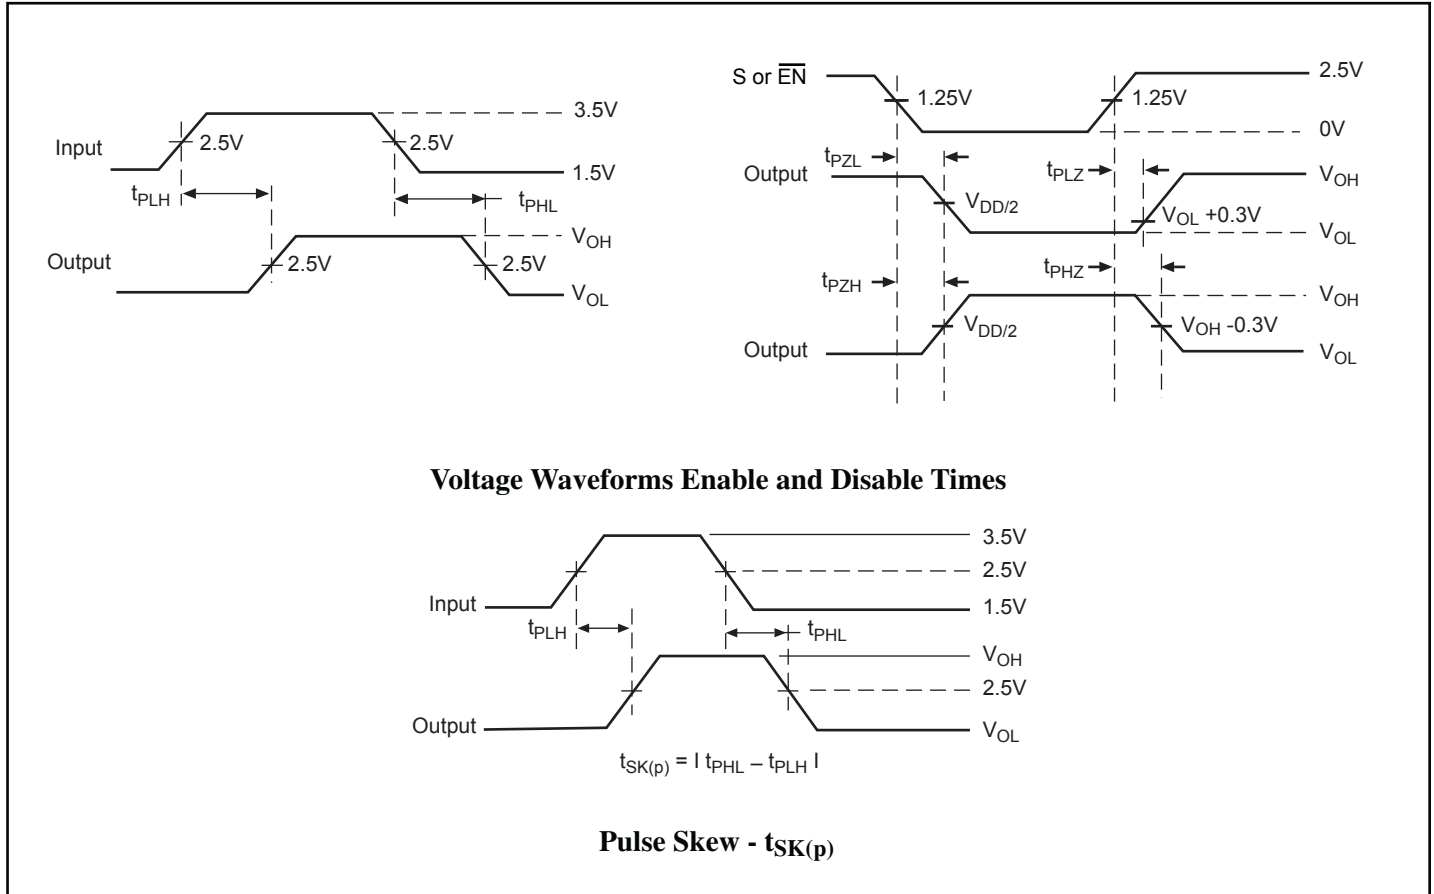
Input
2.5V
2.5V
3.5V
1.5V
$t_{PLH}$
$t_{PHL}$
Output
2.5V
2.5V
$V_{OH}$
$V_{OL}$

S or $\overline{EN}$
1.25V
1.25V
2.5V
0V
$t_{PZL}$
Output
$V_{DD/2}$
$t_{PLZ}$
$V_{OH}$
$V_{OL}$ +0.3V
$V_{OL}$
$t_{PZH}$
$t_{PHZ}$
$V_{OH}$
$V_{DD/2}$
$V_{OH}$ -0.3V
Output
$V_{OL}$

**Voltage Waveforms Enable and Disable Times**

3.5V
2.5V
Input
1.5V
$t_{PLH}$
$t_{PHL}$
$V_{OH}$
2.5V
Output
$V_{OL}$
$t_{SK(p)} = | t_{PHL} – t_{PLH} |$

**Pulse Skew - $t_{SK(p)}$**